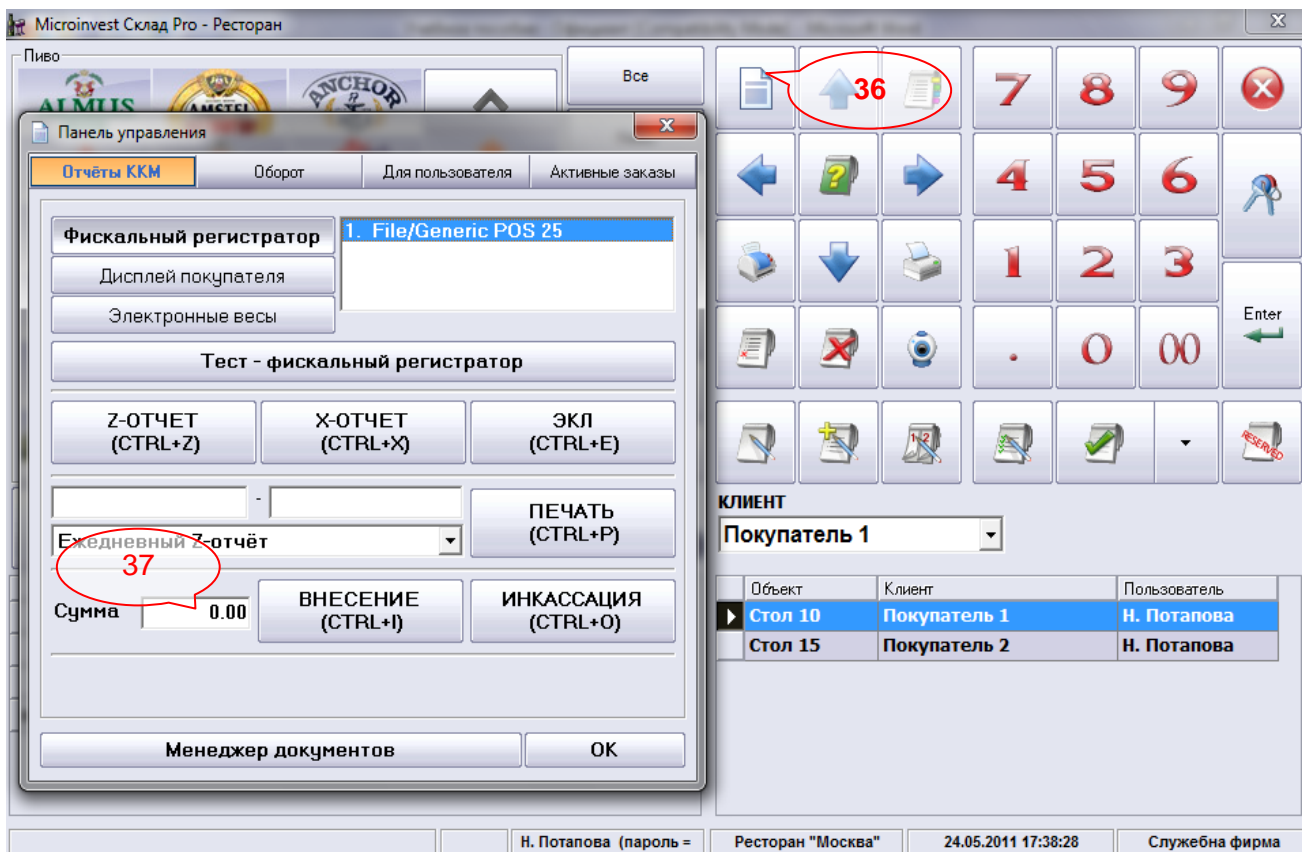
Microinvest Склад Pro - Ресторан

Пиво

ALMUS AMSTEL ANCHOR

Все

36

7 8 9

4 5 6

1 2 3

Enter

. 0 00

Панель управления

Отчёты ККМ | Оборот | Для пользователя | Активные заказы

Фискальный регистратор

Дисплей покупателя

Электронные весы

1. File/Generic POS 25

Тест - фискальный регистратор

Z-ОТЧЕТ (CTRL+Z)

X-ОТЧЕТ (CTRL+X)

ЭКЛ (CTRL+E)

-

Ежедневный Z-отчёт

ПЕЧАТЬ (CTRL+P)

37

Сумма 0.00

ВНЕСЕНИЕ (CTRL+I)

ИНКАССАЦИЯ (CTRL+O)

Менеджер документов

OK

КЛИЕНТ

Покупатель 1

| Объект | Клиент | Пользователь |
|---|---|---|
| Стол 10 | Покупатель 1 | Н. Потапова |
| Стол 15 | Покупатель 2 | Н. Потапова |

Н. Потапова (пароль = | Ресторан "Москва" | 24.05.2011 17:38:28 | Служебна фирма